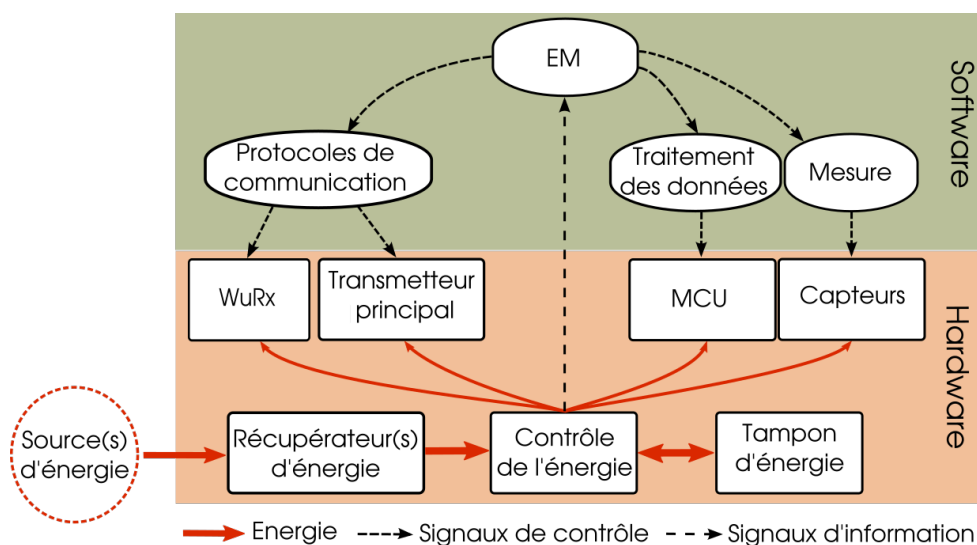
EM

Software

Protocoles de communication

Traitement des données

Mesure

WuRx

Transmetteur principal

MCU

Capteurs

Hardware

Source(s) d'énergie

Récupérateur(s) d'énergie

Contrôle de l'énergie

Tampon d'énergie

Energie

Signaux de contrôle

Signaux d'information